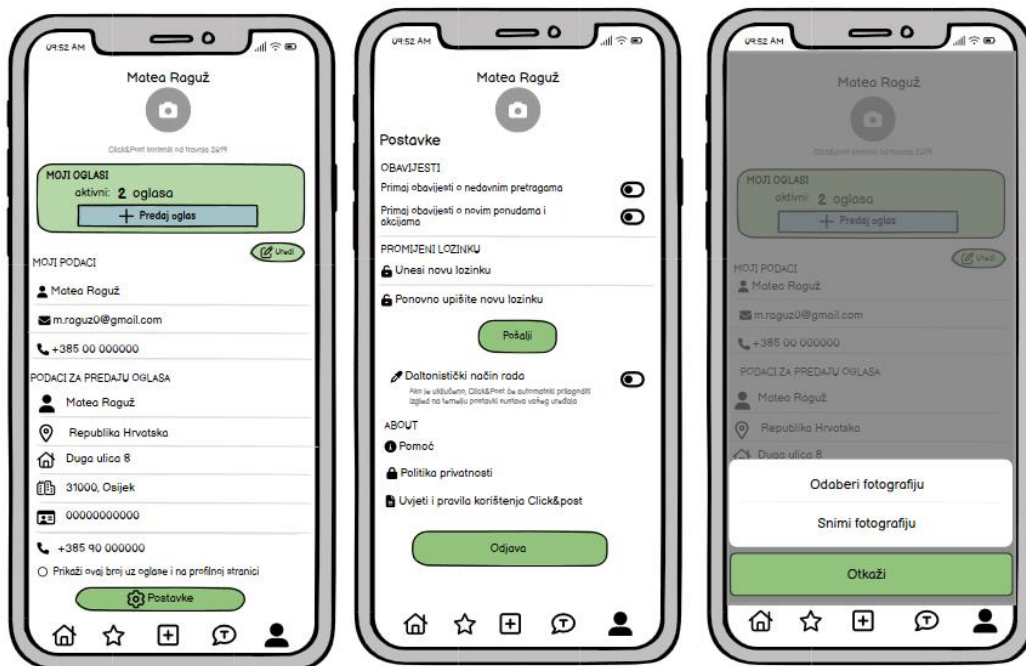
09:52 AM

Matea Raguž

Click&Post korisnik od travnja 2019

MOJI OGLASI
aktivni: 2 oglasa
+ Predaj oglas

Uredi

MOJI PODACI
Matea Raguž
m.raguz0@gmail.com
+385 00 000000

PODACI ZA PREDAJU OGLASA
Matea Raguž
Republika Hrvatska
Duga ulica 8
31000, Osijek
00000000000
+385 90 000000
Prikaži ovaj broj uz oglase i na profilnoj stranici

Postavke

09:52 AM

Matea Raguž

Postavke

OBAVIJESTI
Primaj obavijesti o nedavnim pretragama
Primaj obavijesti o novim ponudama i akcijama

PROMIJENI LOZINKU
Unesi novu lozinku
Ponovno upišite novu lozinku

Pošalji

Daltonistički način rada
Ako je uključeno, Click&Post će automatski prilagoditi izgled na temelju postavki sustava vašeg uređaja

ABOUT
Pomoć
Politika privatnosti
Uvjeti i pravila korištenja Click&post

Odjava

09:52 AM

Matea Raguž

Click&Post korisnik od travnja 2019

MOJI OGLASI
aktivni: 2 oglasa
+ Predaj oglas

Uredi

MOJI PODACI
Matea Raguž
m.raguz0@gmail.com
+385 00 000000

PODACI ZA PREDAJU OGLASA
Matea Raguž
Republika Hrvatska
Duga ulica 8

Odaberi fotografiju
Snimi fotografiju

Otkaži